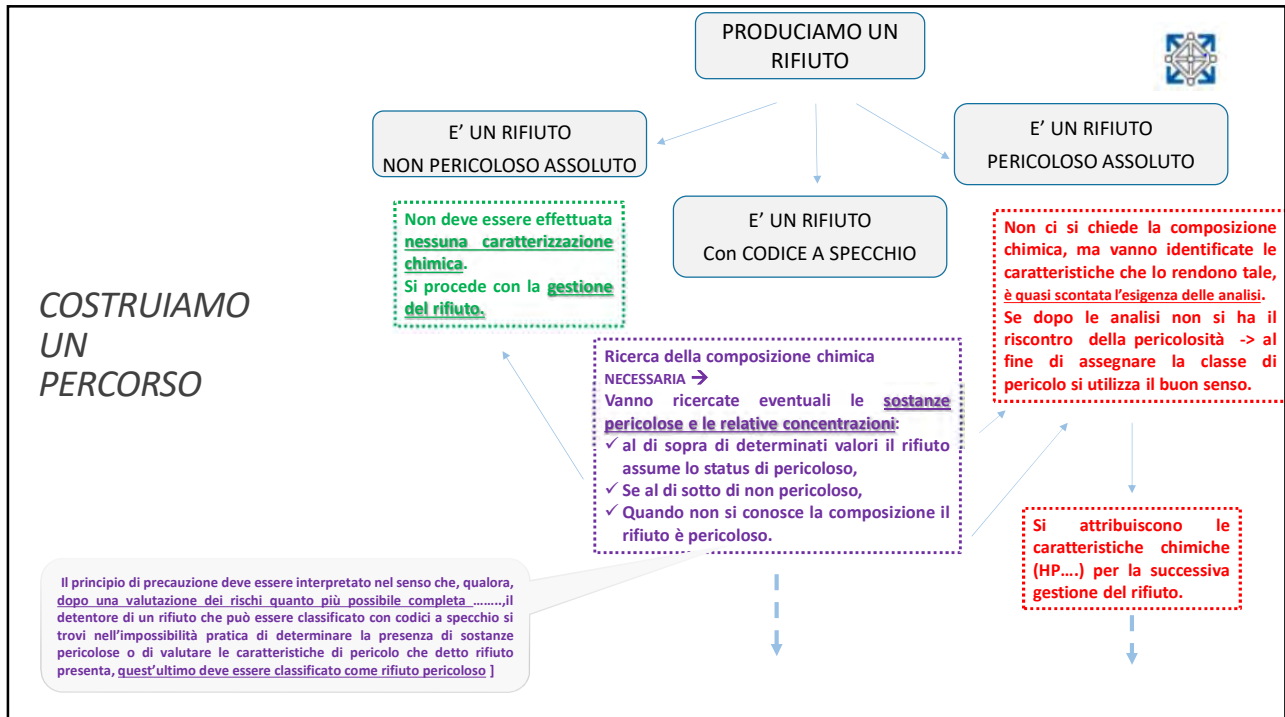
PRODUCIAMO UN RIFIUTO

E' UN RIFIUTO
NON PERICOLOSO ASSOLUTO

E' UN RIFIUTO
Con CODICE A SPECCHIO

E' UN RIFIUTO
PERICOLOSO ASSOLUTO

COSTRUIAMO UN PERCORSO

Non deve essere effettuata nessuna caratterizzazione chimica.
Si procede con la gestione del rifiuto.

Ricerca della composizione chimica NECESSARIA →
Vanno ricercate eventuali le sostanze pericolose e le relative concentrazioni:
✓ al di sopra di determinati valori il rifiuto assume lo status di pericoloso,
✓ Se al di sotto di non pericoloso,
✓ Quando non si conosce la composizione il rifiuto è pericoloso.

Non ci si chiede la composizione chimica, ma vanno identificate le caratteristiche che lo rendono tale, è quasi scontata l'esigenza delle analisi.
Se dopo le analisi non si ha il riscontro della pericolosità -> al fine di assegnare la classe di pericolo si utilizza il buon senso.

Si attribuiscono le caratteristiche chimiche (HP....) per la successiva gestione del rifiuto.

Il principio di precauzione deve essere interpretato nel senso che, qualora, dopo una valutazione dei rischi quanto più possibile completa ........,il detentore di un rifiuto che può essere classificato con codici a specchio si trovi nell'impossibilità pratica di determinare la presenza di sostanze pericolose o di valutare le caratteristiche di pericolo che detto rifiuto presenta, quest'ultimo deve essere classificato come rifiuto pericoloso ]